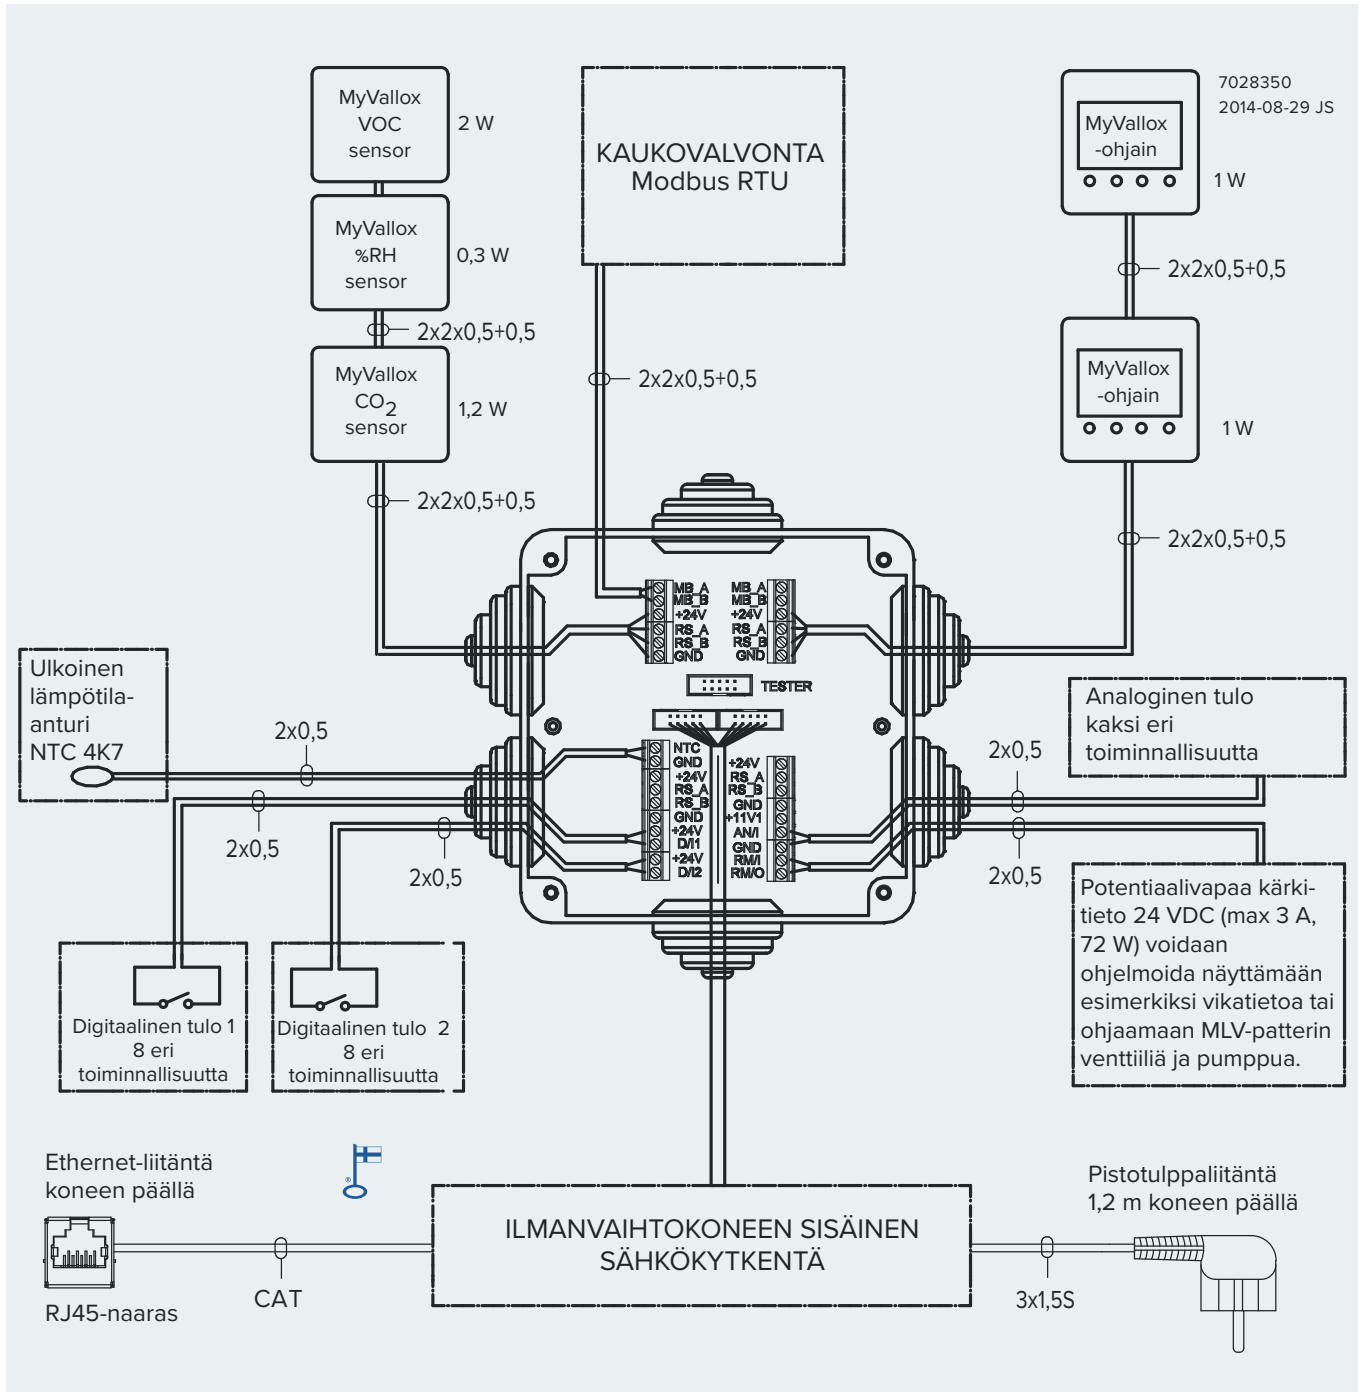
MyVallox VOC sensor

2 W

MyVallox %RH sensor

0,3 W

2x2x0,5+0,5

MyVallox $CO_2$ sensor

1,2 W

2x2x0,5+0,5

KAUKOVALVONTA
Modbus RTU

2x2x0,5+0,5

7028350
2014-08-29 JS

MyVallox -ohjain

1 W

2x2x0,5+0,5

MyVallox -ohjain

1 W

2x2x0,5+0,5

MB_A
MB_B
+24V
RS_A
RS_B
GND

MB_A
MB_B
+24V
RS_A
RS_B
GND

TESTER

NTC
GND
+24V
RS_A
RS_B
GND
+24V
DI/1
+24V
DI/2

+24V
RS_A
RS_B
GND
+11V1
AN/I
GND
RM/I
RM/O

Ulkoinen lämpötila-anturi NTC 4K7

2x0,5

2x0,5

2x0,5

Analoginen tulo kaksi eri toiminnallisuutta

2x0,5

2x0,5

Potentiaalivapaa kärkitieto 24 VDC (max 3 A, 72 W) voidaan ohjelmoida näyttämään esimerkiksi vikatietoa tai ohjaamaan MLV-patterin venttiiliä ja pumppua.

Digitaalinen tulo 1
8 eri
toiminnallisuutta

Digitaalinen tulo 2
8 eri
toiminnallisuutta

Ethernet-liitäntä koneen päällä

RJ45-naaras

CAT

ILMANVAIHTOKONEEN SISÄINEN SÄHKÖKYTKENTÄ

Pistotulppaliitäntä 1,2 m koneen päällä

3x1,5S